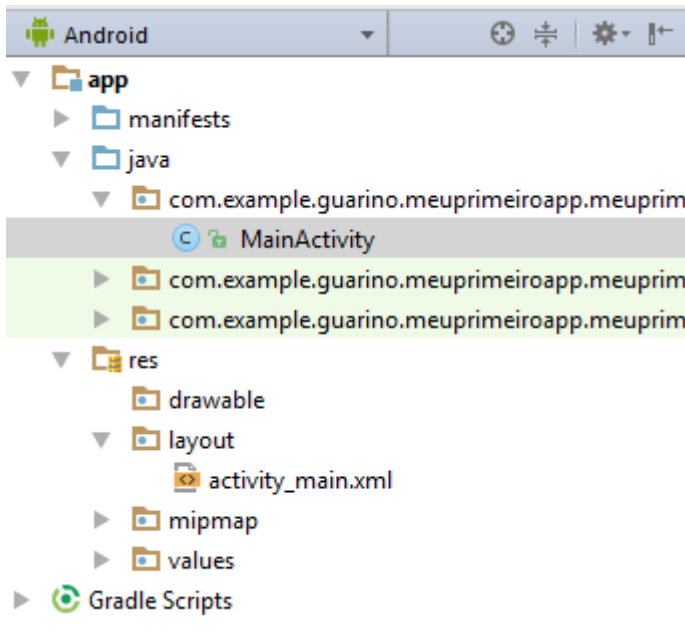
Android

app
manifests
java
com.example.guarino.meuprimeiroapp.meuprim
C MainActivity
com.example.guarino.meuprimeiroapp.meuprim
com.example.guarino.meuprimeiroapp.meuprim
res
drawable
layout
activity_main.xml
mipmap
values
Gradle Scripts